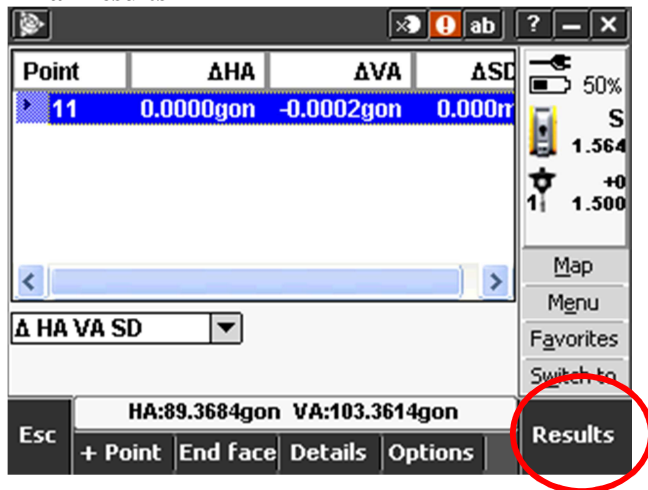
ab ? — X

| Point | ΔHA | ΔVA | ΔSD |
|---|---|---|---|
| 11 | 0.0000gon | -0.0002gon | 0.000m |

50%
S
1.564
+0
1
1.500

Map
Menu
Favorites
Switch to

Δ HA VA SD

HA:89.3684gon VA:103.3614gon

Esc
+ Point
End face
Details
Options
Results